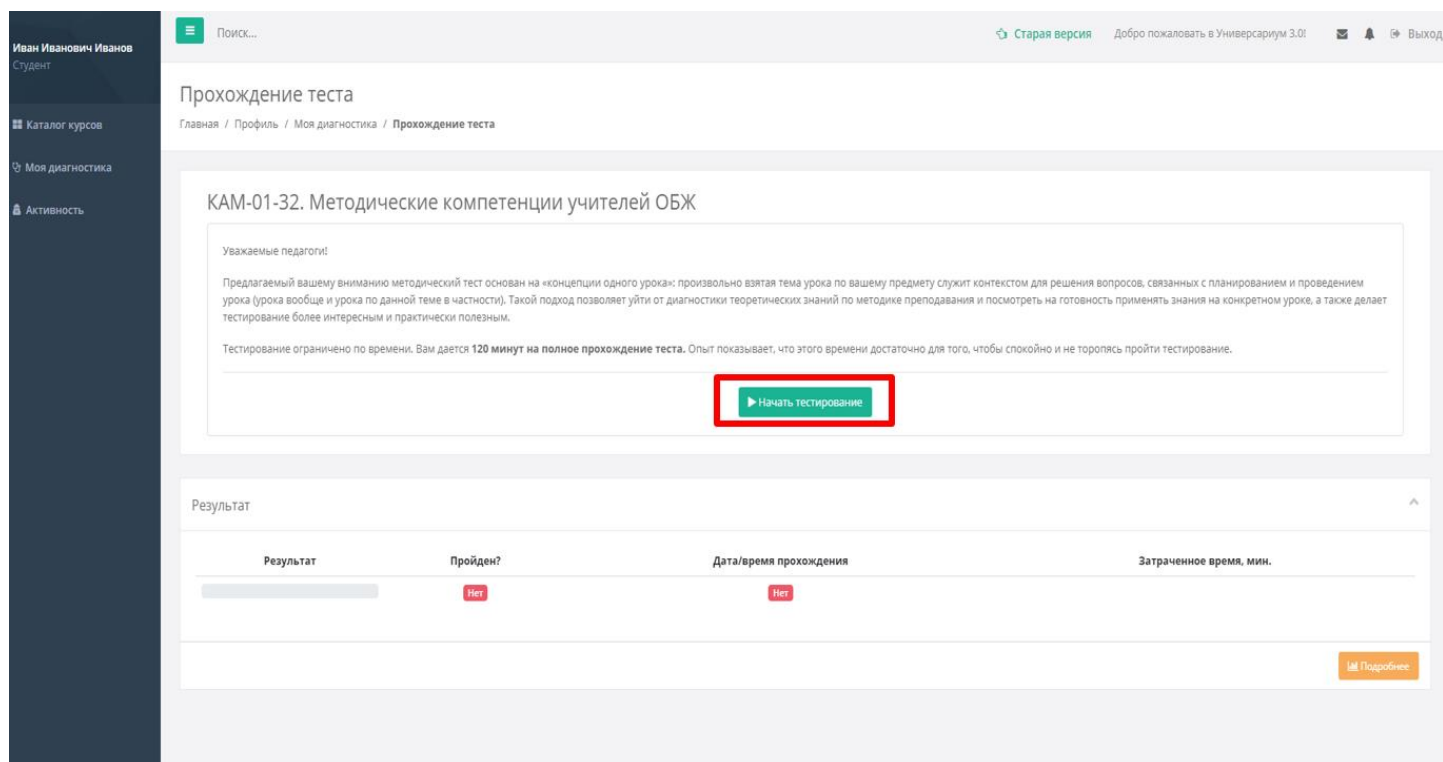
Иван Иванович Иванов
Студент

Каталог курсов
Моя диагностика
Активность

Поиск...

Старая версия   Добро пожаловать в Универсариум 3.0!   Выход

Прохождение теста

Главная / Профиль / Моя диагностика / **Прохождение теста**

КАМ-01-32. Методические компетенции учителей ОБЖ

Уважаемые педагоги!

Предлагаемый вашему вниманию методический тест основан на «концепции одного урока»: произвольно взятая тема урока по вашему предмету служит контекстом для решения вопросов, связанных с планированием и проведением урока (урока вообще и урока по данной теме в частности). Такой подход позволяет уйти от диагностики теоретических знаний по методике преподавания и посмотреть на готовность применять знания на конкретном уроке, а также делает тестирование более интересным и практически полезным.

Тестирование ограничено по времени. Вам дается **120 минут на полное прохождение теста.** Опыт показывает, что этого времени достаточно для того, чтобы спокойно и не торопясь пройти тестирование.

▶ Начать тестирование

Результат

| Результат | Пройден? | Дата/время прохождения | Затраченное время, мин. |
|---|---|---|---|
| | Нет | Нет | |

Подробнее